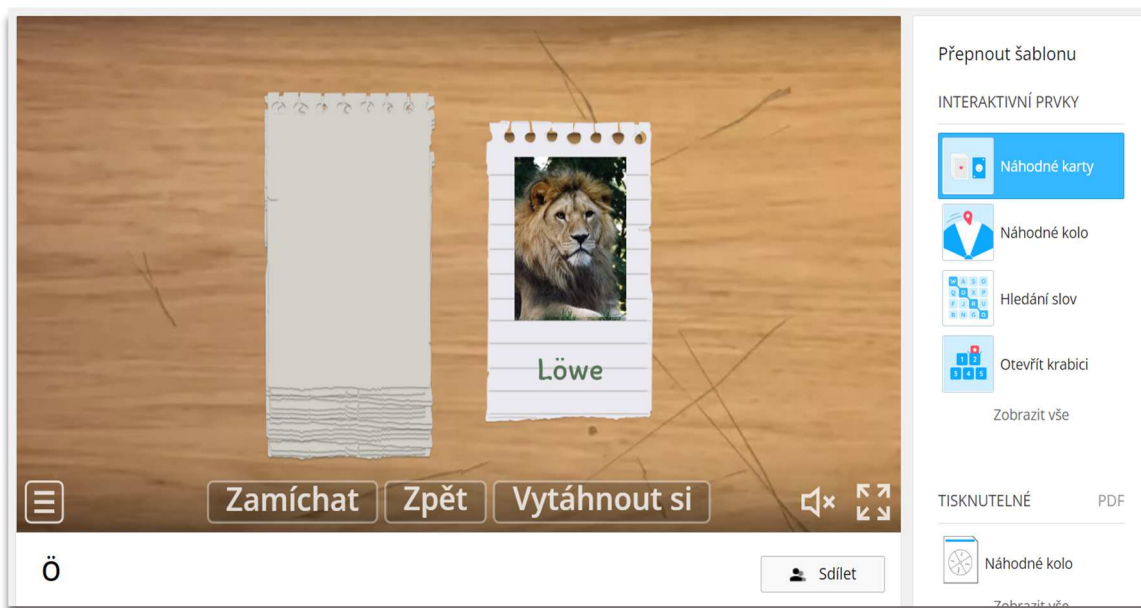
Löwe

Zamíchat Zpět Vytáhnout si

ö

Sdílet

Přepnout šablonu

INTERAKTIVNÍ PRVKY

Náhodné karty

Náhodné kolo

Hledání slov

Otevřít krabici

Zobrazit vše

TISKNUTELNÉ PDF

Náhodné kolo

Zobrazit vše